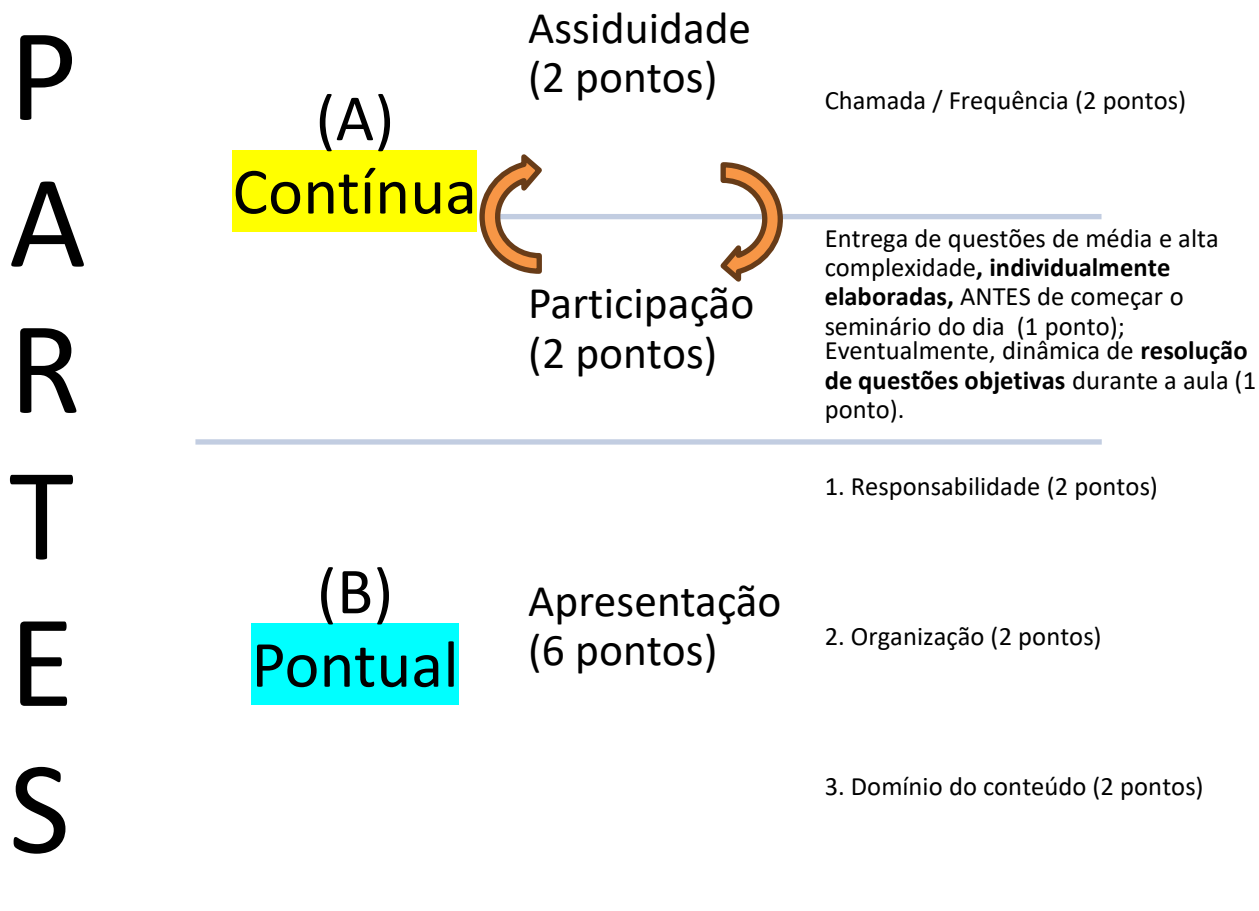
P
A
R
T
E
S

Assiduidade (2 pontos)

Chamada / Frequência (2 pontos)

(A)
Contínua

Entrega de questões de média e alta complexidade**, individualmente elaboradas,** ANTES de começar o seminário do dia (1 ponto);
Eventualmente, dinâmica de **resolução de questões objetivas** durante a aula (1 ponto).

Participação (2 pontos)

1. Responsabilidade (2 pontos)

(B)
Pontual

Apresentação (6 pontos)

2. Organização (2 pontos)

3. Domínio do conteúdo (2 pontos)